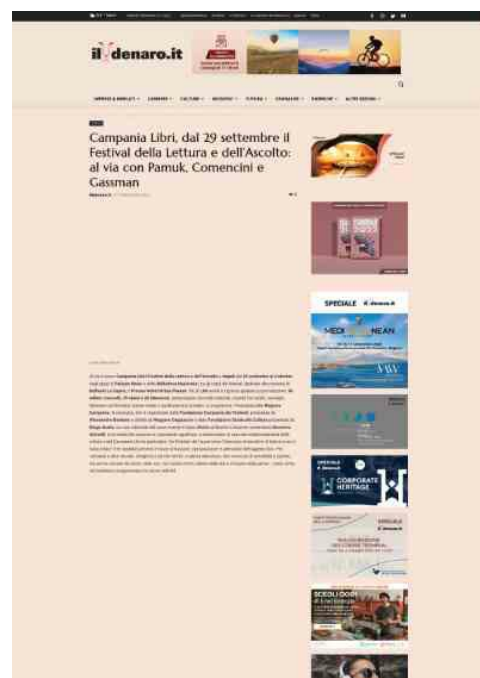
il denaro.it

Campania Libri, dal 29 settembre il Festival della Lettura e dell'Ascolto: al via con Pamuk, Comencini e Gassman

SPECIALE il denaro.it

MEDITERRANEAN

CORPORATE HERITAGE

SPECIALE

SCEGLI OGGI